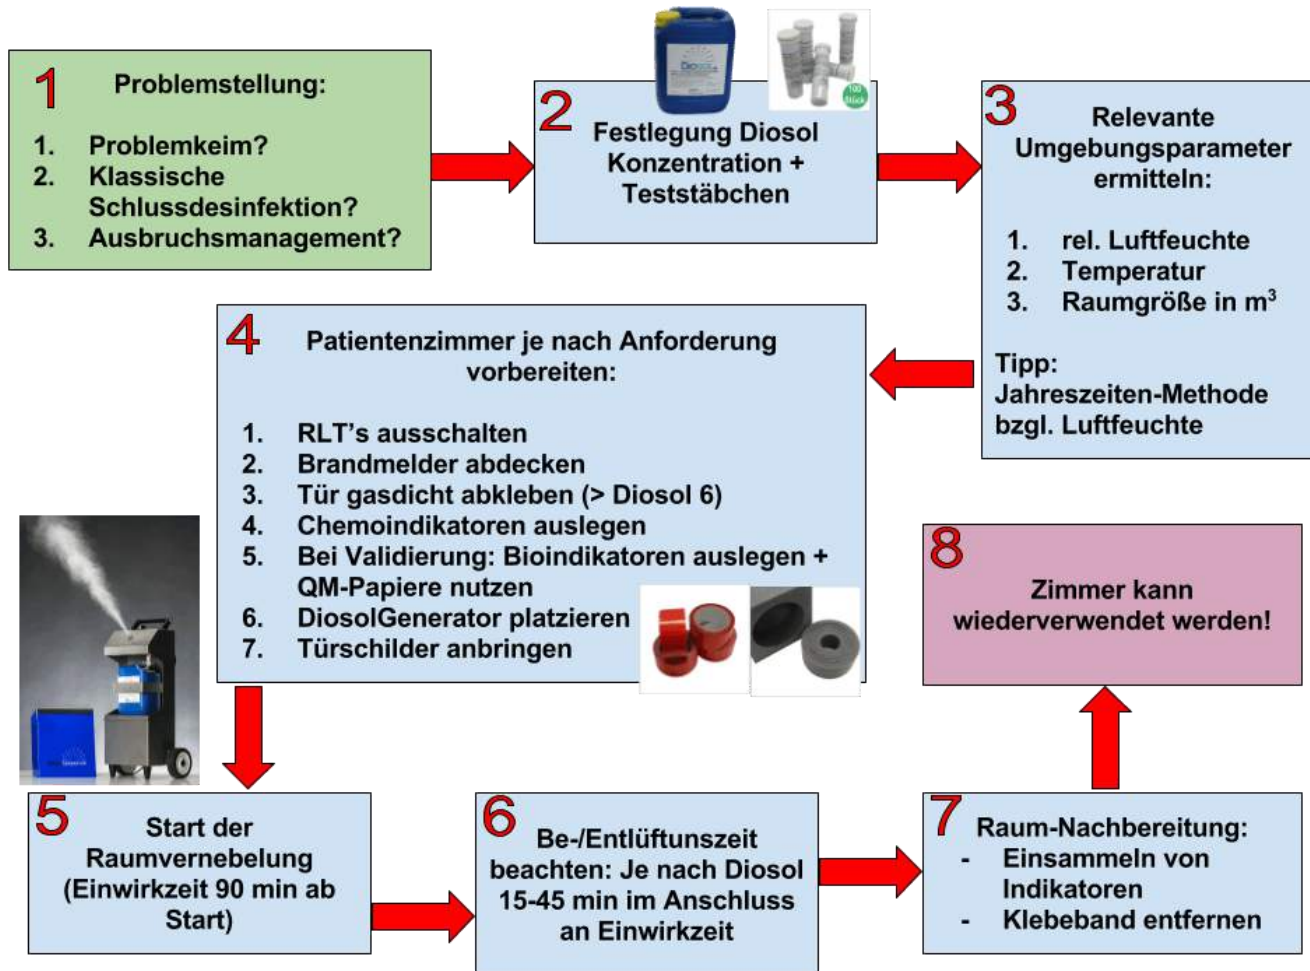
1 Problemstellung:

1. Problemkeim?
2. Klassische Schlussdesinfektion?
3. Ausbruchsmanagement?

Diosol

100 Stück

2 Festlegung Diosol Konzentration + Teststäbchen

3 Relevante Umgebungsparameter ermitteln:

1. rel. Luftfeuchte
2. Temperatur
3. Raumgröße in $m^3$

Tipp: Jahreszeiten-Methode bzgl. Luftfeuchte

4 Patientenzimmer je nach Anforderung vorbereiten:

1. RLT's ausschalten
2. Brandmelder abdecken
3. Tür gasdicht abkleben (> Diosol 6)
4. Chemoindikatoren auslegen
5. Bei Validierung: Bioindikatoren auslegen + QM-Papiere nutzen
6. DiosolGenerator platzieren
7. Türschilder anbringen

8 Zimmer kann wiederverwendet werden!

5 Start der Raumvernebelung (Einwirkzeit 90 min ab Start)

6 Be-/Entlüftunszeit beachten: Je nach Diosol 15-45 min im Anschluss an Einwirkzeit

7 Raum-Nachbereitung:
- Einsammeln von Indikatoren
- Klebeband entfernen